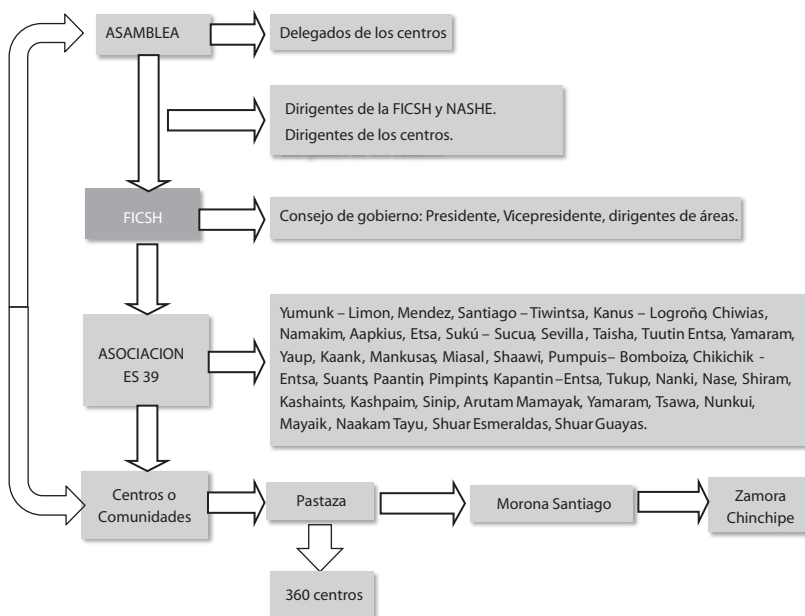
ASAMBLEA

Delegados de los centros

Dirigentes de la FICSH y NASHE.
Dirigentes de los centros.

FICSH

Consejo de gobierno: Presidente, Vicepresidente, dirigentes de áreas.

ASOCIACION ES 39

Yumunk – Limon, Mendez, Santiago – Tiwintsa, Kanus – Logroño, Chiwias, Namakim, Aapkius, Etsa, Sukú – Sucua, Sevilla, Taisha, Tuutin Entsa, Yamaram, Yaup, Kaank, Mankusas, Miasal, Shaawi, Pumpuis– Bomboiza, Chikichik - Entsa, Suants, Paantin, Pimpints, Kapantin–Entsa, Tukup, Nanki, Nase, Shiram, Kashaints, Kashpaim, Sinip, Arutam Mamayak, Yamaram, Tsawa, Nunkui, Mayaik, Naakam Tayu, Shuar Esmeraldas, Shuar Guayas.

Centros o Comunidades

Pastaza

Morona Santiago

Zamora Chinchipe

360 centros